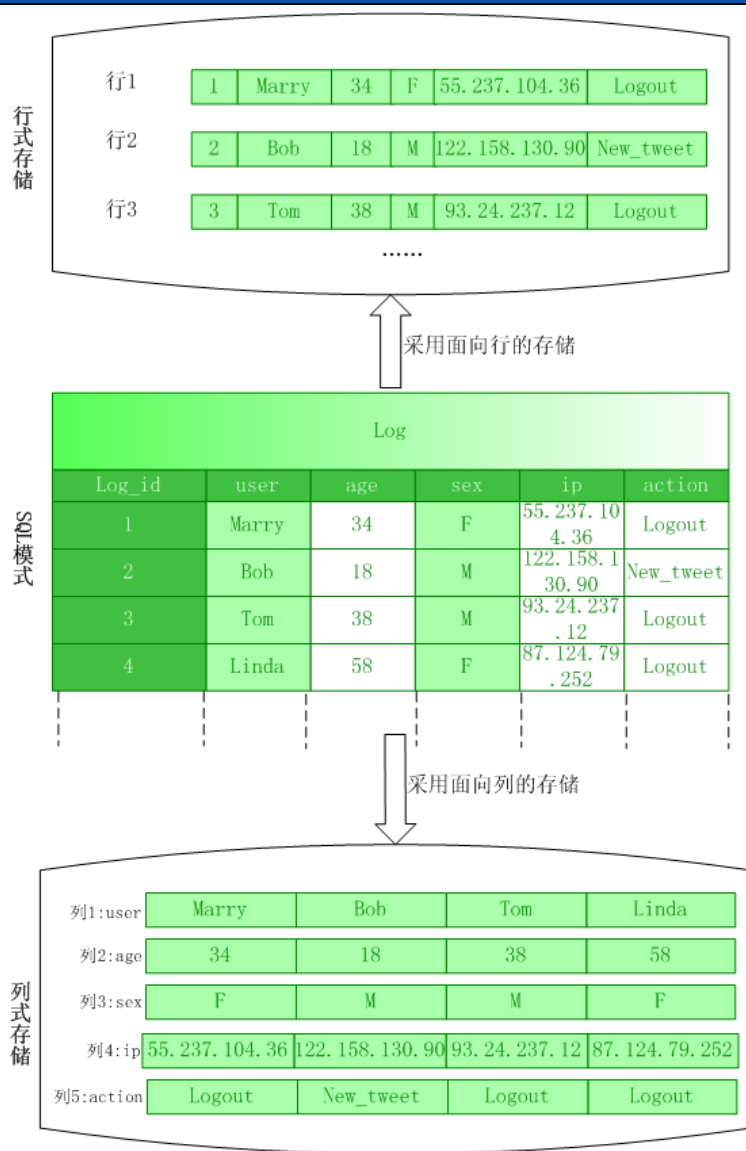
行式存储

行1
| 1 | Marry | 34 | F | 55.237.104.36 | Logout |
|---|---|---|---|---|---|

行2
| 2 | Bob | 18 | M | 122.158.130.90 | New_tweet |
|---|---|---|---|---|---|

行3
| 3 | Tom | 38 | M | 93.24.237.12 | Logout |
|---|---|---|---|---|---|

……

采用面向行的存储

SQL模式

Log

| Log_id | user | age | sex | ip | action |
|---|---|---|---|---|---|
| 1 | Marry | 34 | F | 55.237.104.36 | Logout |
| 2 | Bob | 18 | M | 122.158.130.90 | New_tweet |
| 3 | Tom | 38 | M | 93.24.237.12 | Logout |
| 4 | Linda | 58 | F | 87.124.79.252 | Logout |

采用面向列的存储

列式存储

| 列1:user | Marry | Bob | Tom | Linda |
|---|---|---|---|---|
| 列2:age | 34 | 18 | 38 | 58 |
| 列3:sex | F | M | M | F |
| 列4:ip | 55.237.104.36 | 122.158.130.90 | 93.24.237.12 | 87.124.79.252 |
| 列5:action | Logout | New_tweet | Logout | Logout |